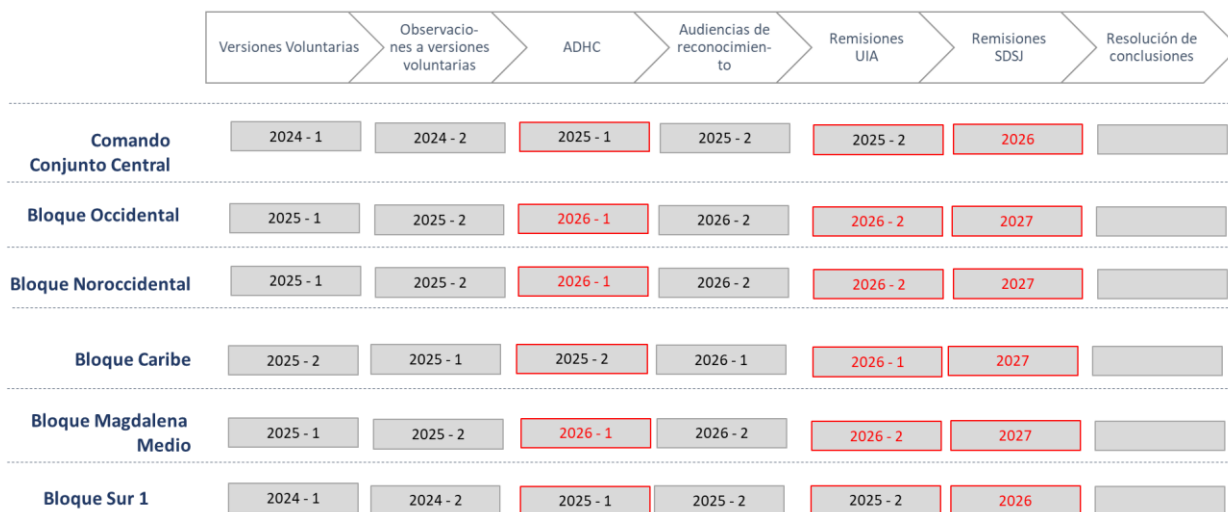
|  | Versiones Voluntarias | Observaciones a versiones voluntarias | ADHC | Audiencias de reconocimiento | Remisiones UIA | Remisiones SDSJ | Resolución de conclusiones |
|---|---|---|---|---|---|---|---|
| Comando Conjunto Central | 2024 - 1 | 2024 - 2 | 2025 - 1 | 2025 - 2 | 2025 - 2 | 2026 |  |
| Bloque Occidental | 2025 - 1 | 2025 - 2 | 2026 - 1 | 2026 - 2 | 2026 - 2 | 2027 |  |
| Bloque Noroccidental | 2025 - 1 | 2025 - 2 | 2026 - 1 | 2026 - 2 | 2026 - 2 | 2027 |  |
| Bloque Caribe | 2025 - 2 | 2025 - 1 | 2025 - 2 | 2026 - 1 | 2026 - 1 | 2027 |  |
| Bloque Magdalena Medio | 2025 - 1 | 2025 - 2 | 2026 - 1 | 2026 - 2 | 2026 - 2 | 2027 |  |
| Bloque Sur 1 | 2024 - 1 | 2024 - 2 | 2025 - 1 | 2025 - 2 | 2025 - 2 | 2026 |  |